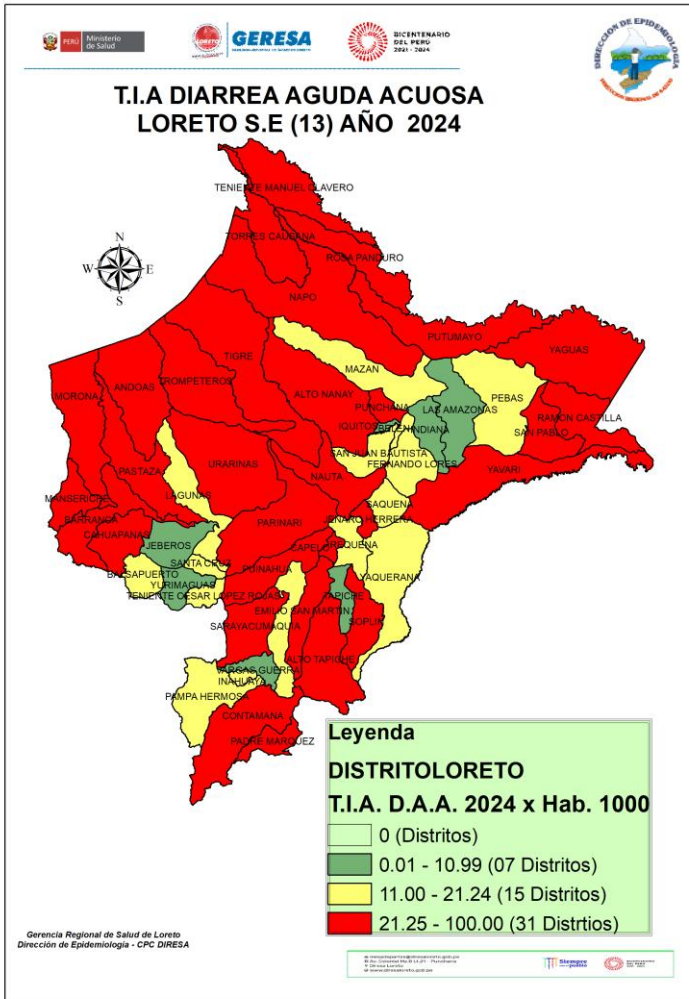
PERÚ Ministerio de Salud

LORETO GERESA

BICENTENARIO DEL PERÚ 2021 - 2024

DIRECCIÓN DE EPIDEMIOLOGÍA

T.I.A DIARREA AGUDA ACUOSA
LORETO S.E (13) AÑO 2024

N
W E
S

TENIENTE MANUEL CLAVERO
TORRES CAUSANA
ROSA PANDURO
NAPO
PUTUMAYO
YAGUAS
TIGRE
MAZAN
PEBAS
MORONA
ANDOAS
TROMPETEROS
ALTO NANAY
PUNCHANA
LAS AMAZONAS
RAMON CASTILLA
IQUITOS
BELEN
INDIANA
SAN PABLO
SAN JUAN BAUTISTA
FERNANDO LORES
PASTAZA
URARINAS
YAVARI
NAUTA
MANSERICHE
LAGUNAS
SAQUENA
BARRANCA
PARINARI
TINARO HERRERA
CAHUAPANAS
JEBEROS
CAPELO
REQUENA
SANTA CRUZ
PUINAHUA
BALSAPUERTO
YURIMAGUAS
YAQUERANA
TENIENTE CESAR LOPEZ ROJAS
TAPICHE
EMILIO SAN MARTIN
SOPLIN
SARAYACU
MAQUIA
ALTO TAPICHE
VARGAS GUERRA
INAHUAYA
PAMPA HERMOSA
CONTAMANA
PADRE MARQUEZ

Leyenda
DISTRITOLORETO
T.I.A. D.A.A. 2024 x Hab. 1000
0 (Distritos)
0.01 - 10.99 (07 Distritos)
11.00 - 21.24 (15 Distritos)
21.25 - 100.00 (31 Distrtios)

Gerencia Regional de Salud de Loreto
Dirección de Epidemiología - CPC DIRESA

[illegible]
Siempre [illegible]